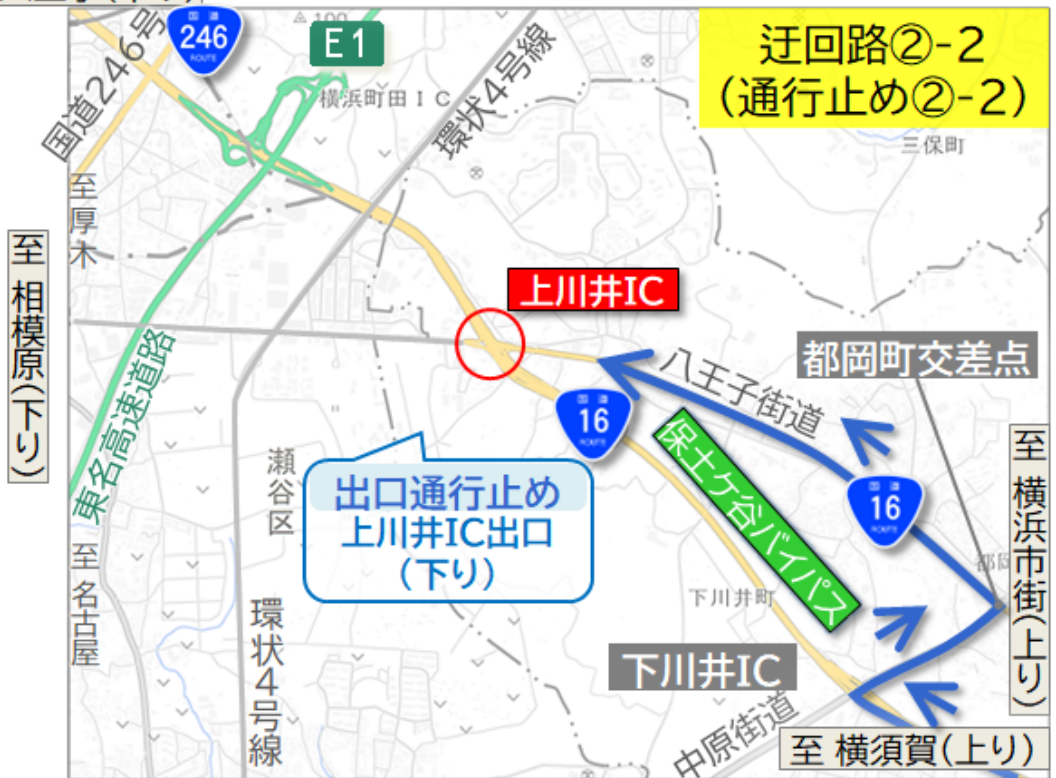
迂回路②-2
(通行止め②-2)

246
E1
国道246号
横浜町田IC
環状4号線
三保町
至厚木
至相模原(下り)
上川井IC
東名高速道路
都岡町交差点
八王子街道
16
16
保土ケ谷バイパス
至横浜市街(上り)
瀬谷区
出口通行止め
上川井IC出口
(下り)
下川井町
環状4号線
至名古屋
下川井IC
中原街道
至 横須賀(上り)